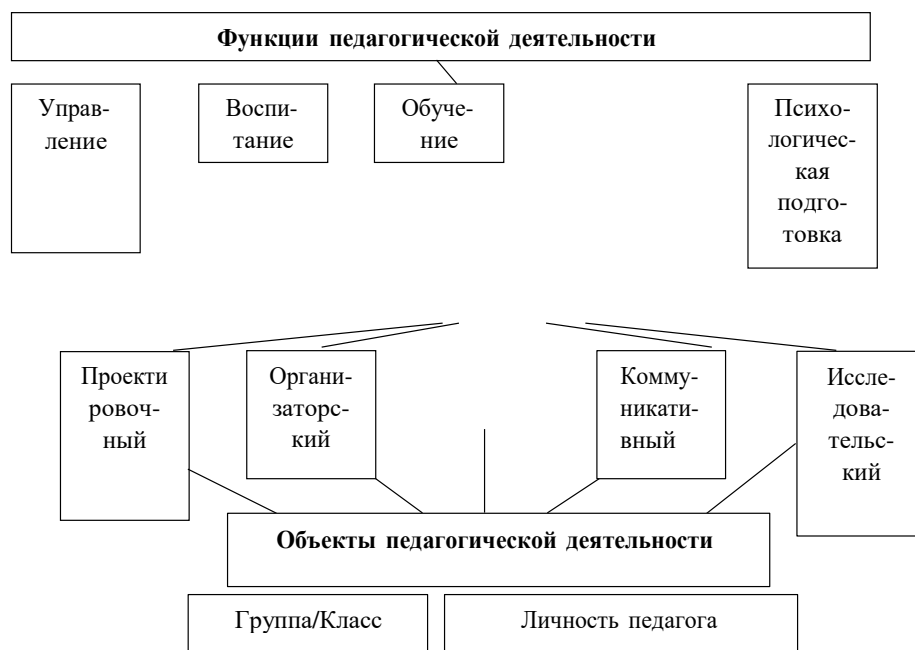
Функции педагогической деятельности

Управление

Воспитание

Обучение

Психологическая подготовка

Проектировочный

Организаторский

Коммуникативный

Исследовательский

Объекты педагогической деятельности

Группа/Класс

Личность педагога